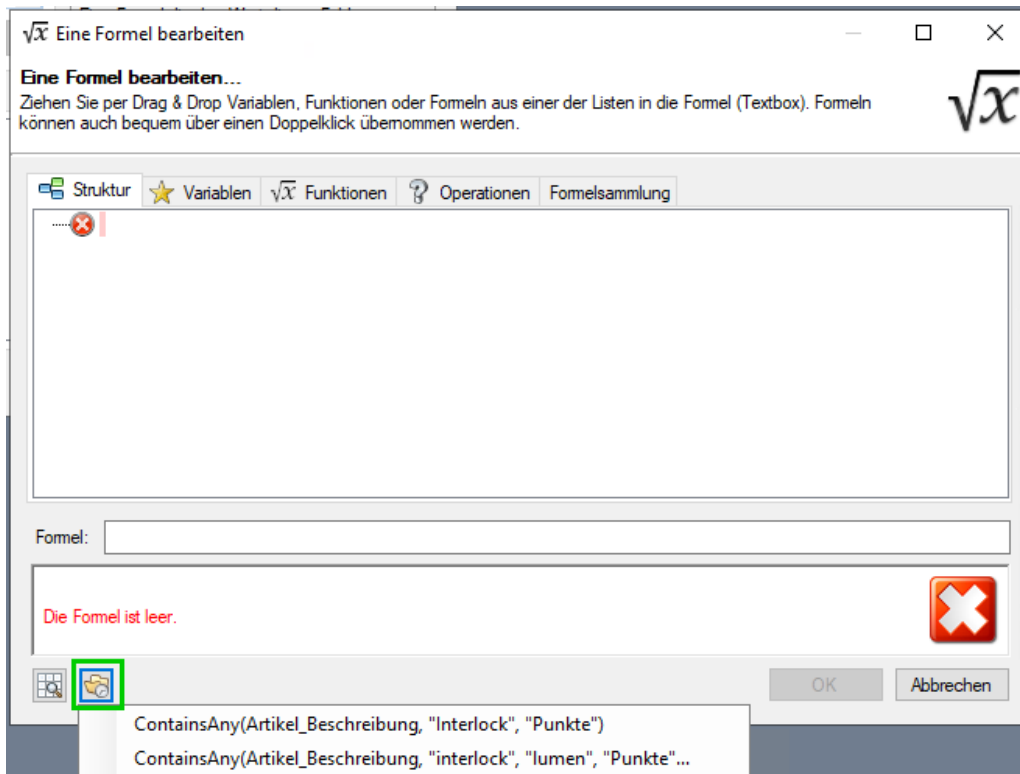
$\sqrt{x}$ Eine Formel bearbeiten

Eine Formel bearbeiten...
Ziehen Sie per Drag & Drop Variablen, Funktionen oder Formeln aus einer der Listen in die Formel (Textbox). Formeln können auch bequem über einen Doppelklick übernommen werden.

$\sqrt{x}$

Struktur | Variablen | $\sqrt{x}$ Funktionen | Operationen | Formelsammlung

Formel:

Die Formel ist leer.

OK | Abbrechen

ContainsAny(Artikel_Beschreibung, "Interlock", "Punkte")
ContainsAny(Artikel_Beschreibung, "interlock", "lumen", "Punkte"...